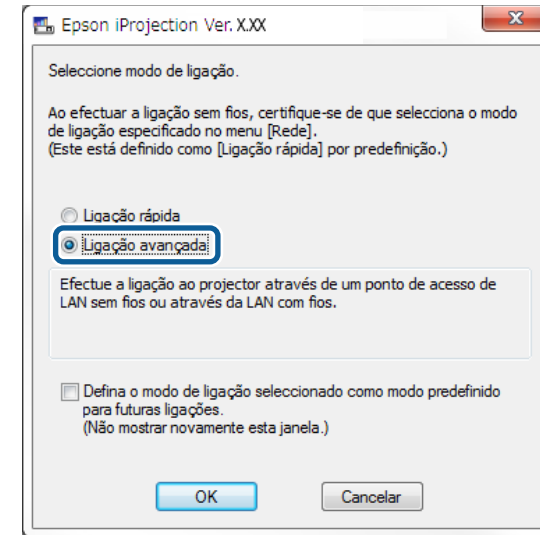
Epson iProjection Ver. X.XX

Seleccione modo de ligação.

Ao efectuar a ligação sem fios, certifique-se de que selecciona o modo de ligação especificado no menu [Rede].
(Este está definido como [Ligação rápida] por predefinição.)

Ligação rápida

Ligação avançada

Efectue a ligação ao projector através de um ponto de acesso de LAN sem fios ou através da LAN com fios.

Defina o modo de ligação seleccionado como modo predefinido para futuras ligações.
(Não mostrar novamente esta janela.)

OK

Cancelar